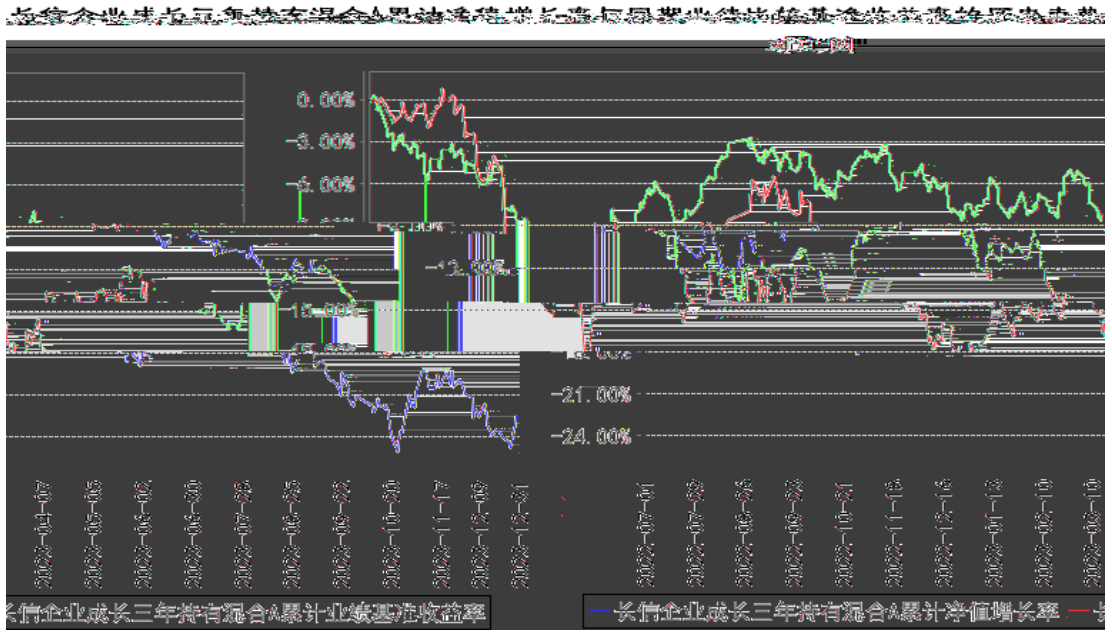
长信企业成长三年持有混合A累计净值增长率与同期业绩比较基准收益率的历史走势
对比图

0.00%
-3.00%
-6.00%
-12.00%
-15.00%
-21.00%
-24.00%

2022-01-07
2022-02-05
2022-04-06
2022-05-06
2022-06-05
2022-08-05
2022-09-22
2022-10-20
2022-11-17
2022-12-08
2022-12-31

2022-07-01
2022-08-02
2022-08-26
2022-09-22
2022-10-21
2022-11-18
2022-12-16
2023-01-13
2023-02-10
2023-03-10

长信企业成长三年持有混合A累计业绩基准收益率
长信企业成长三年持有混合A累计净值增长率